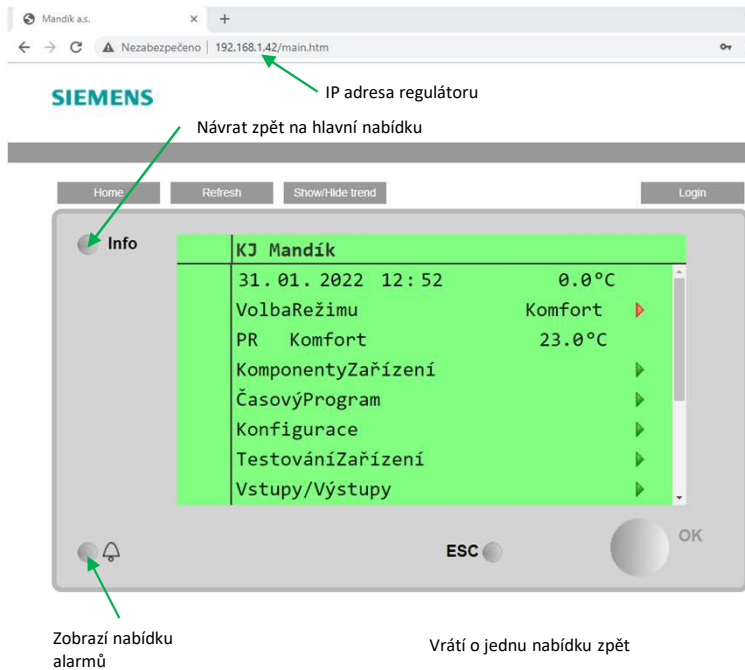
Mandík a.s. × +

Nezabezpečeno | 192.168.1.42/main.htm

SIEMENS

IP adresa regulátoru

Návrat zpět na hlavní nabídku

Home Refresh Show/Hide trend Login

Info

KJ Mandík

31. 01. 2022 12: 52 0.0°C

VolbaRežimu Komfort

PR Komfort 23.0°C

KomponentyZařízení

ČasovýProgram

Konfigurace

TestováníZařízení

Vstupy/Výstupy

ESC

OK

Zobrazí nabídku alarmů

Vrátí o jednu nabídku zpět